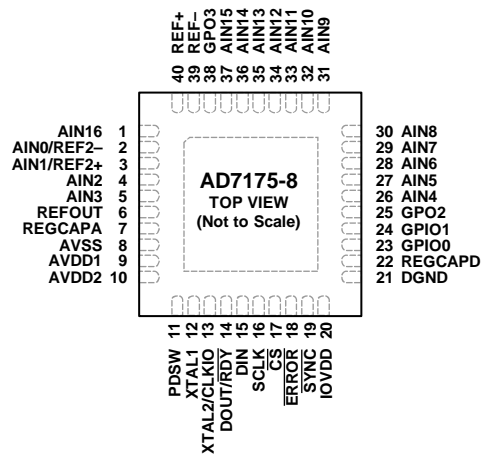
REF+ 40
REF– 39
GPO3 38
AIN15 37
AIN14 36
AIN13 35
AIN12 34
AIN11 33
AIN10 32
AIN9 31

AIN16 1
AIN0/REF2– 2
AIN1/REF2+ 3
AIN2 4
AIN3 5
REFOUT 6
REGCAPA 7
AVSS 8
AVDD1 9
AVDD2 10

AD7175-8
TOP VIEW
(Not to Scale)

30 AIN8
29 AIN7
28 AIN6
27 AIN5
26 AIN4
25 GPO2
24 GPIO1
23 GPIO0
22 REGCAPD
21 DGND

11 PDSW
12 XTAL1
13 XTAL2/CLKIO
14 DOUT/$\overline{RDY}$
15 DIN
16 SCLK
17 $\overline{CS}$
18 $\overline{ERROR}$
19 $\overline{SYNC}$
20 IOVDD